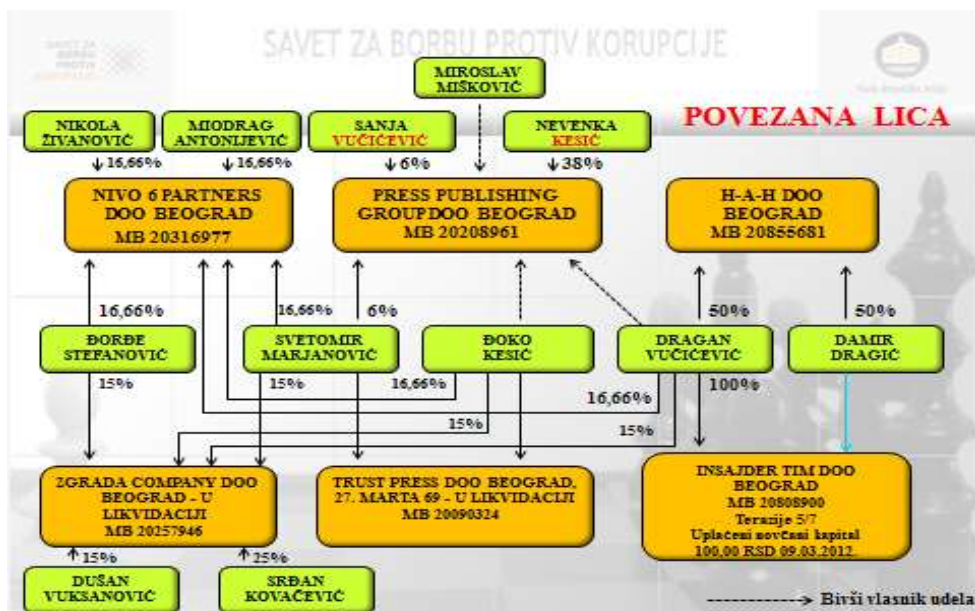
SAVET ZA BORBU PROTIV KORUPCIJE

POVEZANA LICA

MIROSLAV MIŠKOVIĆ

NIKOLA ŽIVANOVIĆ

MIODRAG ANTONIJEVIĆ

SANJA VUČIĆEVIĆ

NEVENKA KESIĆ

16,66%

16,66%

6%

38%

NIVO 6 PARTNERS DOO BEOGRAD MB 20316977

PRESS PUBLISHING GROUPDOO BEOGRAD MB 20208961

H-A-H DOO BEOGRAD MB 20855681

16,66%

16,66%

6%

50%

50%

ĐORĐE STEFANOVIĆ

SVETOMIR MARJANOVIĆ

ĐOKO KESIĆ

DRAGAN VUČIĆEVIĆ

DAMIR DRAGIĆ

15%

15%

16,66%

100%

16,66%

15%

15%

ZGRADA COMPANY DOO BEOGRAD - U LIKVIDACIJI MB 20257946

TRUST PRESS DOO BEOGRAD, 27. MARTA 69 - U LIKVIDACIJI MB 20090324

INSAJDER TIM DOO BEOGRAD MB 20808900 Terazije 5/7 Uplaćeni novčani kapital 100,00 RSD 09.03.2012.

15%

25%

DUŠAN VUKSANOVIĆ

SRĐAN KOVAČEVIĆ

Bivši vlasnik udela